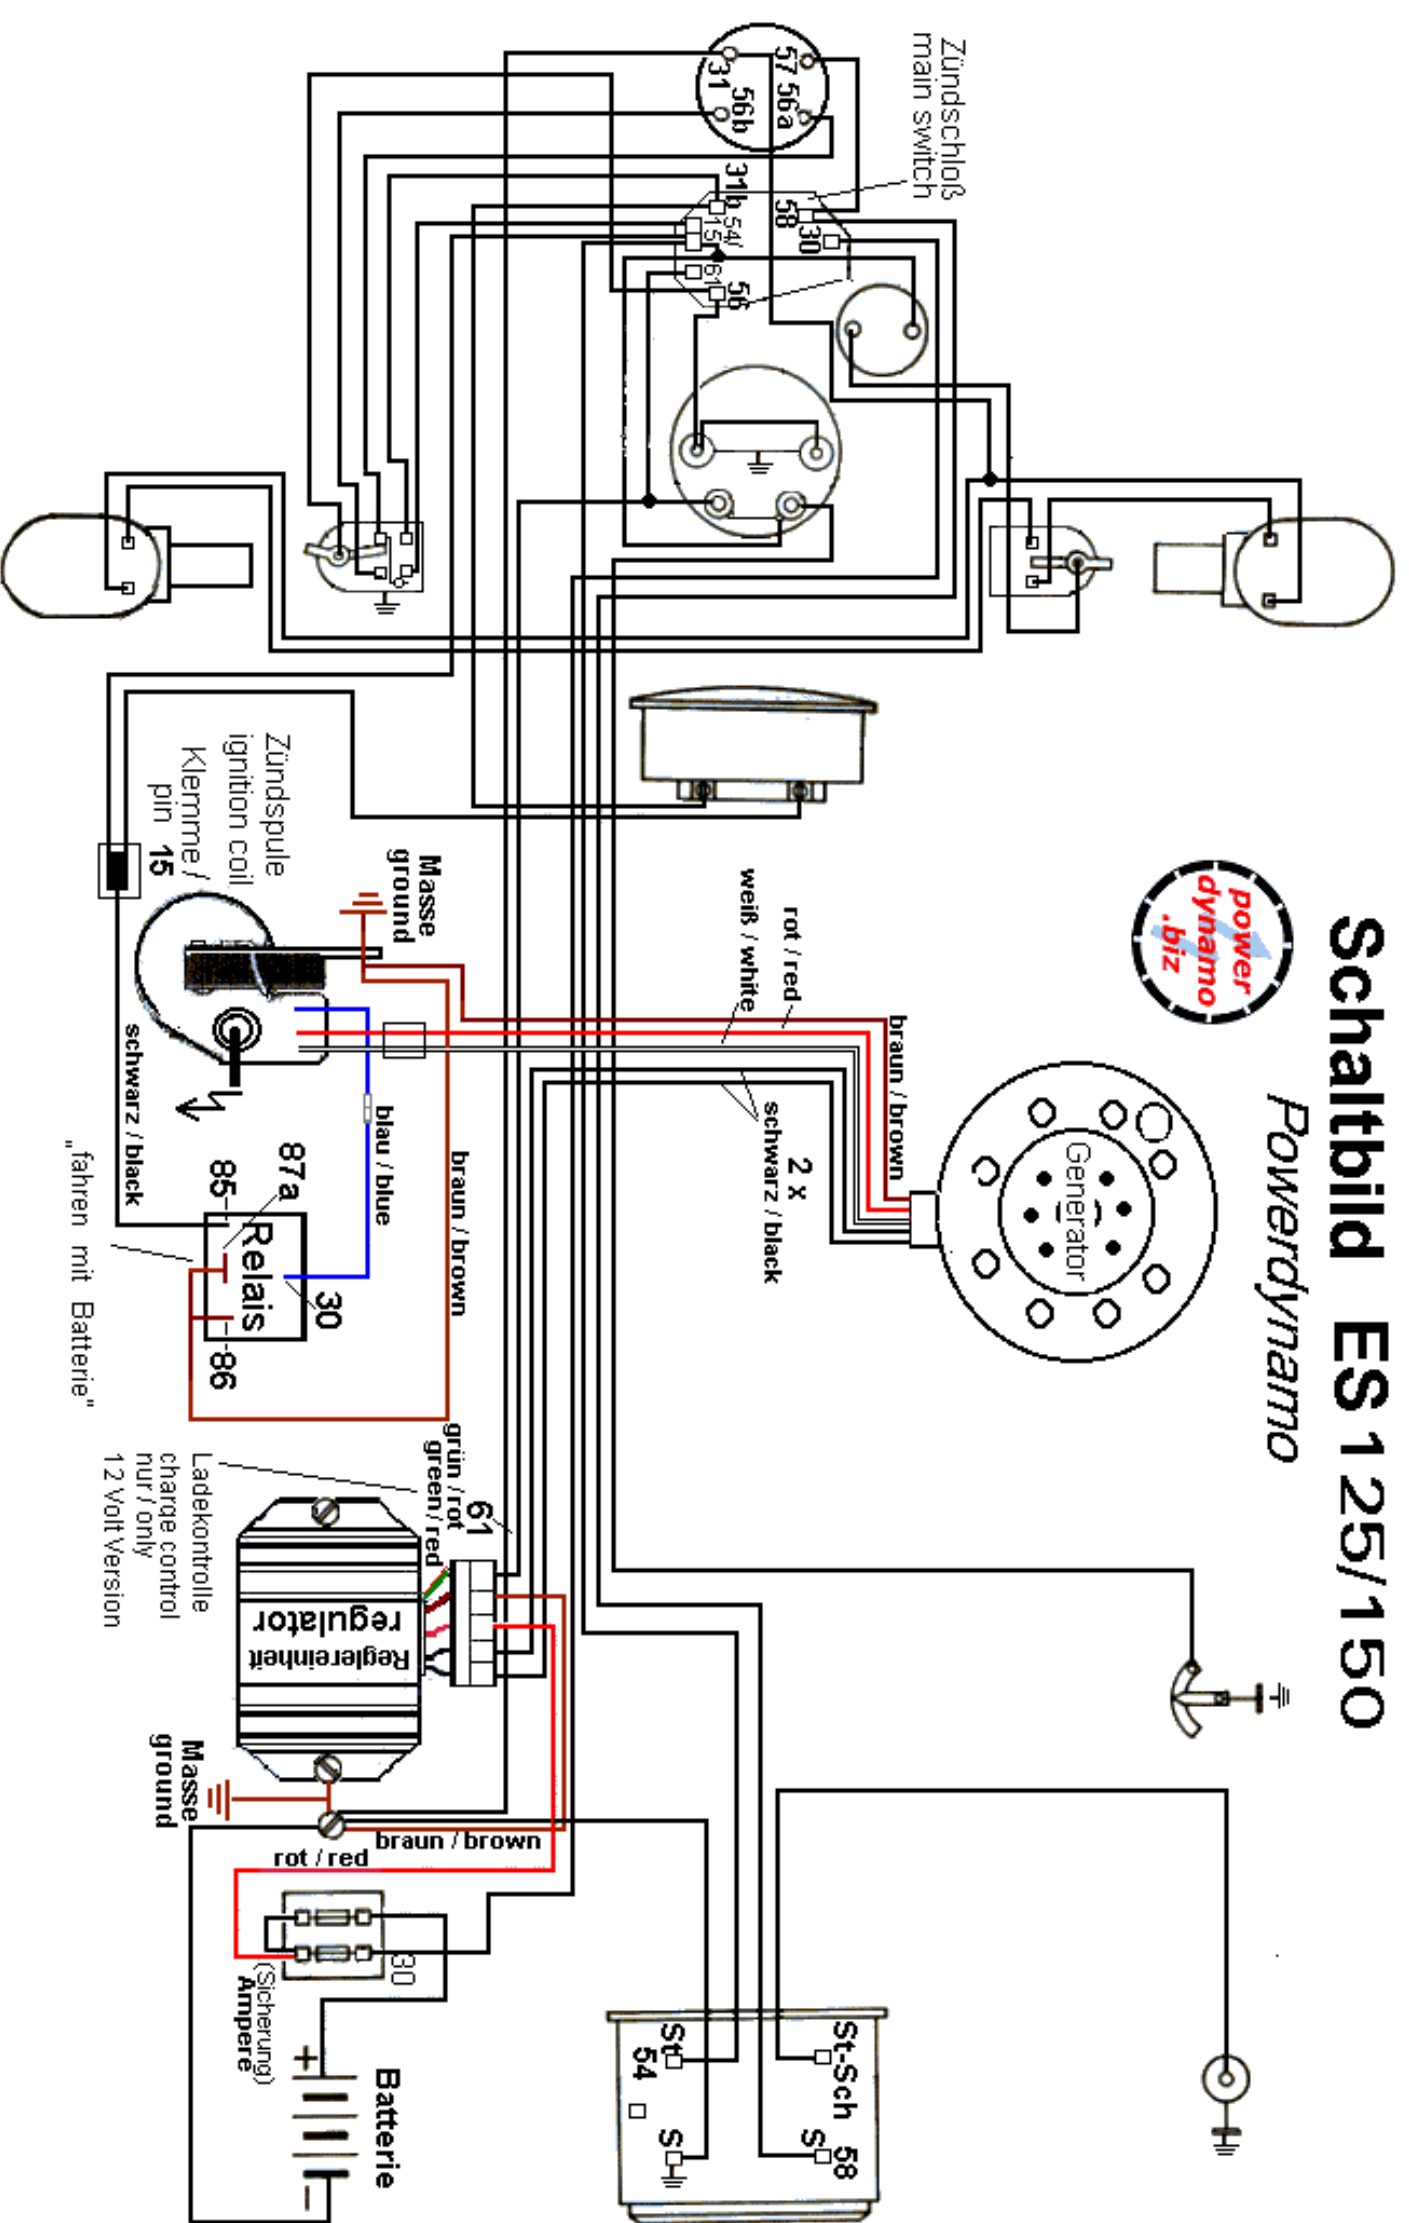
Schaltbild ES 125/150
Powerdynamo

power dynamo .biz

Zündschloß
main switch

57 56a
31 56b
31b 54/15
58 30
61 56

Generator

braun / brown
rot / red
weiß / white
2 x schwarz / black

Masse
ground

Zündspule
ignition coil
Klemme / pin 15

schwarz / black
blau / blue
braun / brown

87a
85
Relais
30
86

„fahren mit Batterie"

grün / rot
green / red
61

Ladekontrolle
charge control
nur / only
12 Volt Version

regulator
Reglereinheit

Masse
ground

braun / brown
rot / red

30
(Sicherung)
Ampere

Batterie
+
–

St
54
S
St-Sch
S
58